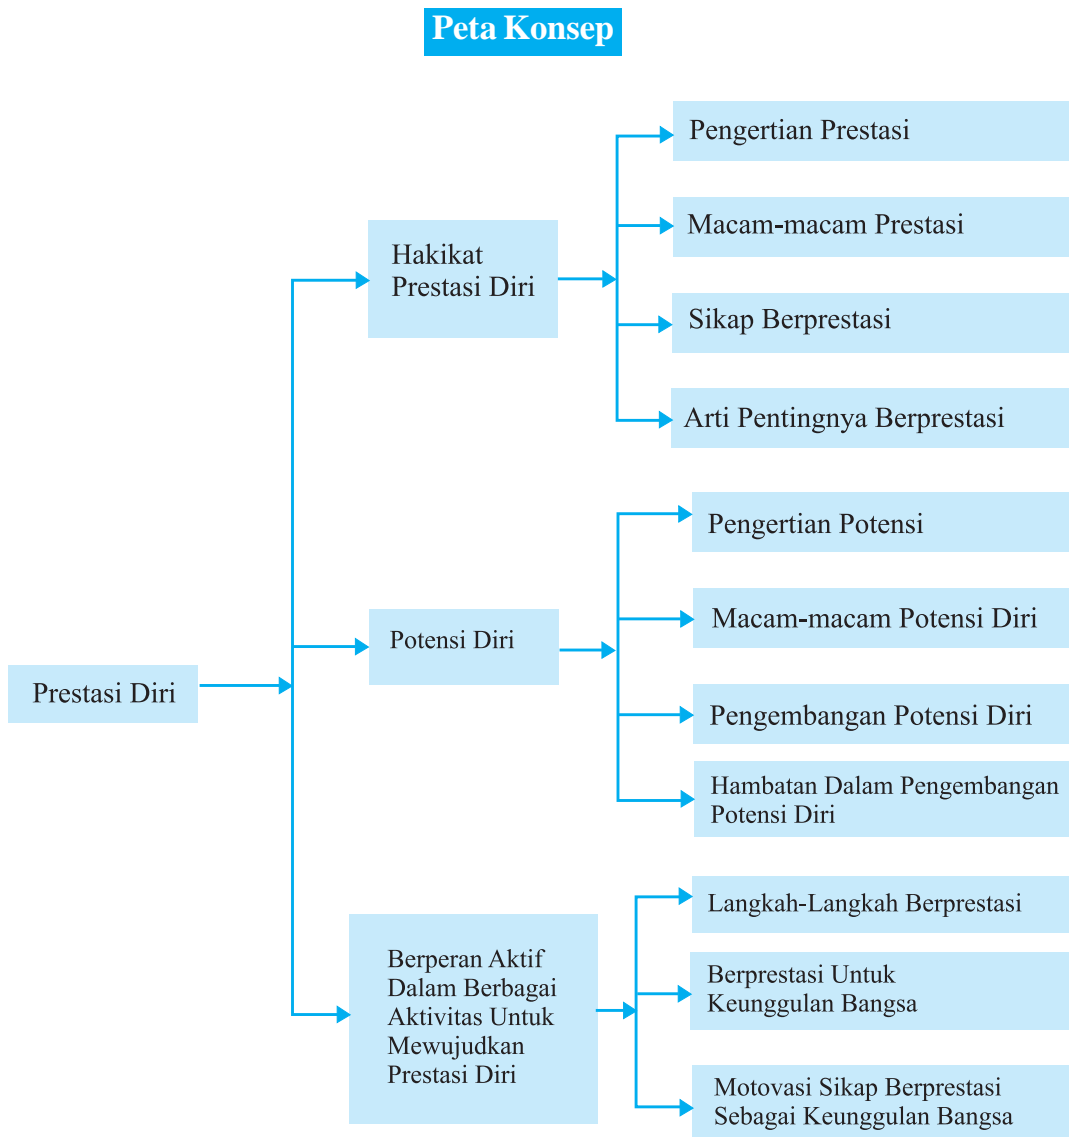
Peta Konsep

Prestasi Diri

Hakikat Prestasi Diri

Pengertian Prestasi

Macam-macam Prestasi

Sikap Berprestasi

Arti Pentingnya Berprestasi

Potensi Diri

Pengertian Potensi

Macam-macam Potensi Diri

Pengembangan Potensi Diri

Hambatan Dalam Pengembangan Potensi Diri

Berperan Aktif Dalam Berbagai Aktivitas Untuk Mewujudkan Prestasi Diri

Langkah-Langkah Berprestasi

Berprestasi Untuk Keunggulan Bangsa

Motovasi Sikap Berprestasi Sebagai Keunggulan Bangsa